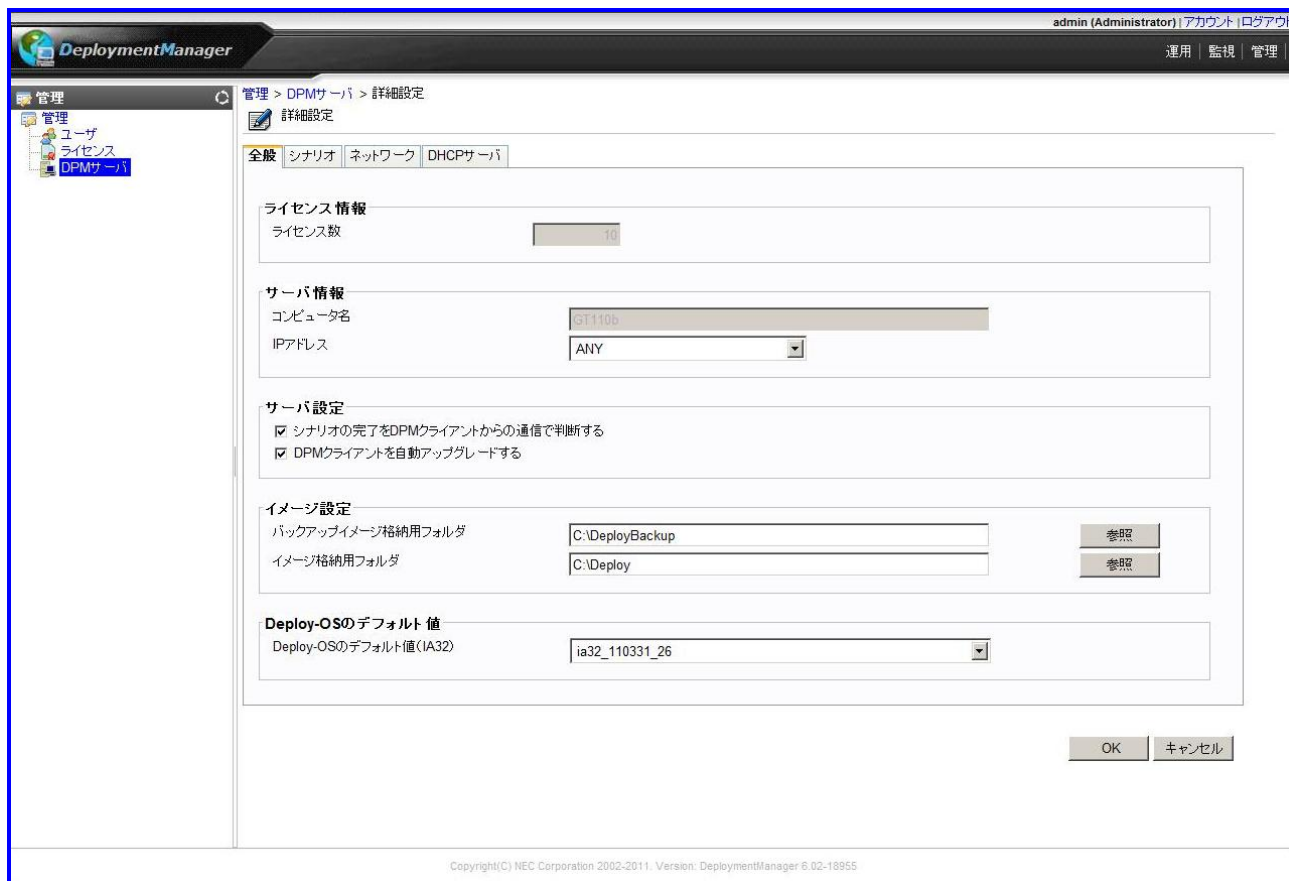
admin (Administrator) | アカウント | ログアウ

DeploymentManager

運用 | 監視 | 管理 |

管理

管理
ユーザ
ライセンス
DPMサーバ

管理 > DPMサーバ > 詳細設定

詳細設定

全般 | シナリオ | ネットワーク | DHCPサーバ

ライセンス 情報
ライセンス数 10

サーバ情報
コンピュータ名 GT110b
IPアドレス ANY

サーバ設定
☑ シナリオの完了をDPMクライアントからの通信で判断する
☑ DPMクライアントを自動アップグレードする

イメージ設定
バックアップイメージ格納用フォルダ C:\DeployBackup 参照
イメージ格納用フォルダ C:\Deploy 参照

Deploy-OSのデフォルト値
Deploy-OSのデフォルト値(IA32) ia32_110331_26

OK キャンセル

Copyright(C) NEC Corporation 2002-2011. Version: DeploymentManager 6.02-18955